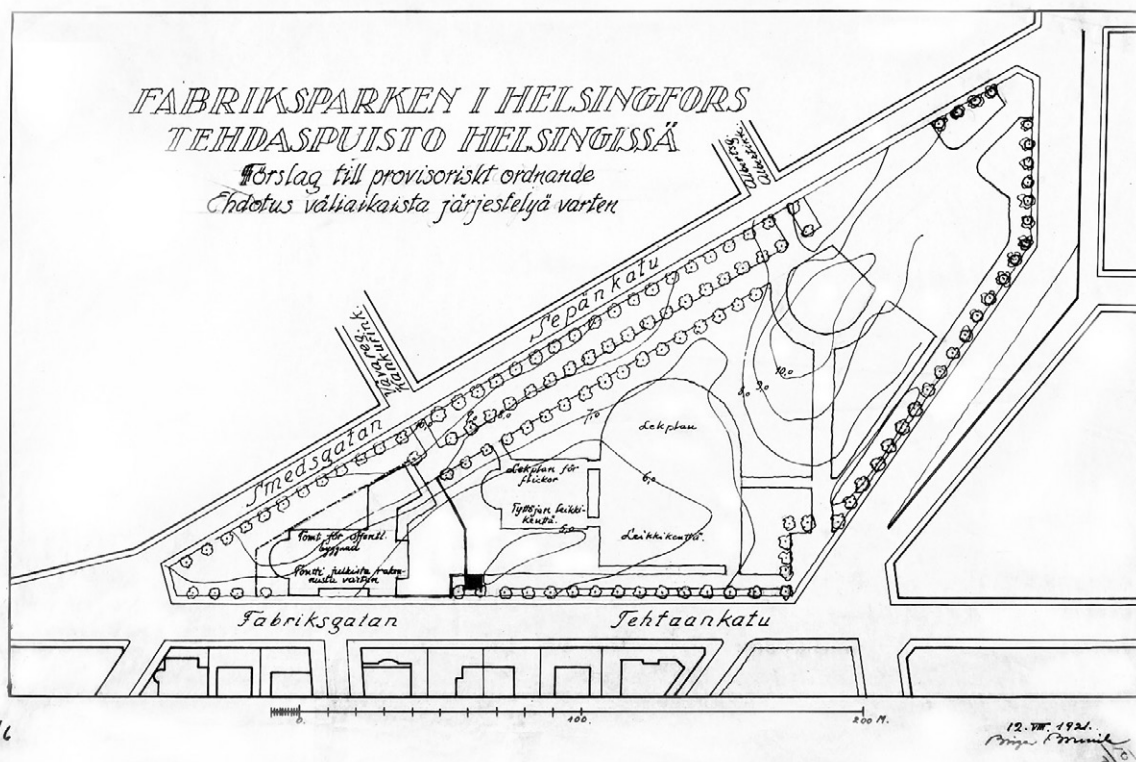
FABRIKSPARKEN I HELSINGFORS
TEHDASPUISTO HELSINGISSÄ
Förslag till provisoriskt ordnande
Ehdotus väliaikaista järjestelyä varten

Ullanlinnag.
Ulrikasb.

Sepänkatu

Vavaresg.
Hankurink.

Smedsgatan

10,0

9,0

8,0

7,0

Lekplan

Lekplan för flickor

Tyttöjen leikkikenttä

6,0

5,0

Leikkikenttä

Tomt för offentl. byggnad

Tontti julkista rakennusta varten

Fabriksgatan

Tehtaankatu

0.

100.

200 M.

12. VIII. 1921.
Birger Brunila

16